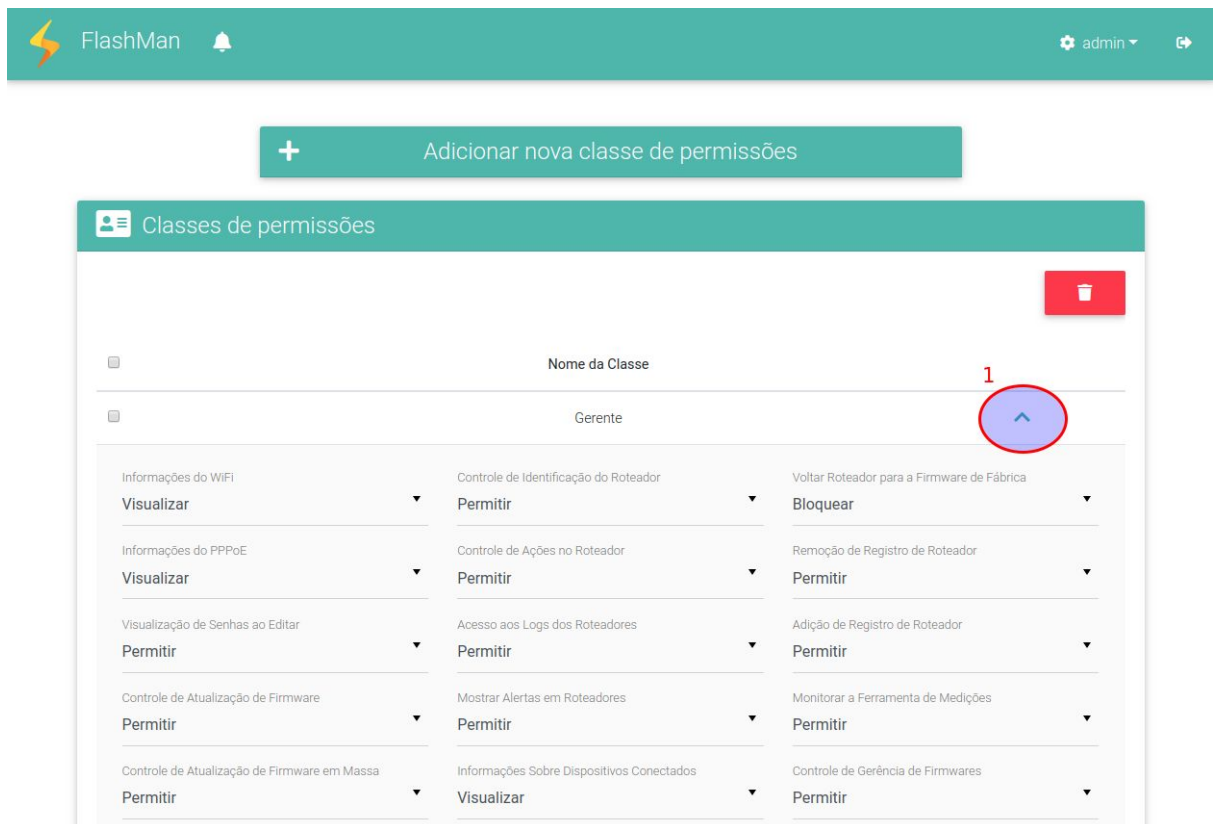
FlashMan

admin

+ Adicionar nova classe de permissões

Classes de permissões

Nome da Classe

1

Gerente

Informações do WiFi
Visualizar

Controle de Identificação do Roteador
Permitir

Voltar Roteador para a Firmware de Fábrica
Bloquear

Informações do PPPoE
Visualizar

Controle de Ações no Roteador
Permitir

Remoção de Registro de Roteador
Permitir

Visualização de Senhas ao Editar
Permitir

Acesso aos Logs dos Roteadores
Permitir

Adição de Registro de Roteador
Permitir

Controle de Atualização de Firmware
Permitir

Mostrar Alertas em Roteadores
Permitir

Monitorar a Ferramenta de Medições
Permitir

Controle de Atualização de Firmware em Massa
Permitir

Informações Sobre Dispositivos Conectados
Visualizar

Controle de Gerência de Firmwares
Permitir